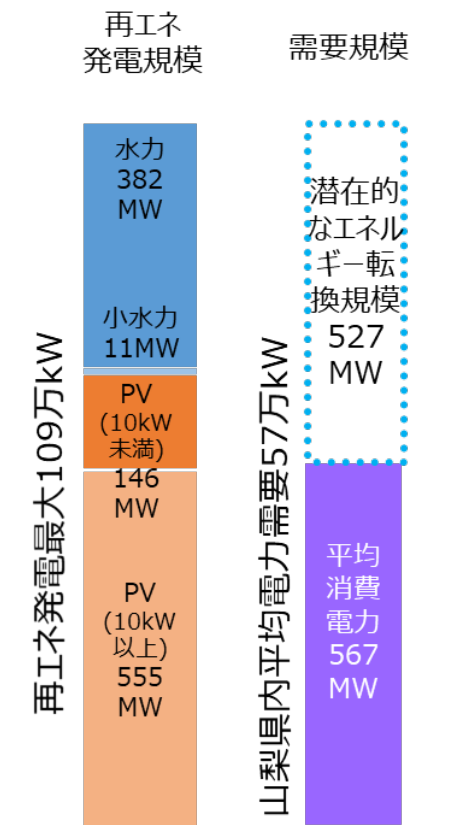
再エネ
発電規模

需要規模

再エネ発電最大109万kW

水力
382
MW

小水力
11MW

PV
(10kW
未満)
146
MW

PV
(10kW
以上)
555
MW

山梨県内平均電力需要57万kW

潜在的
なエネル
ギー転
換規模
527
MW

平均
消費
電力
567
MW